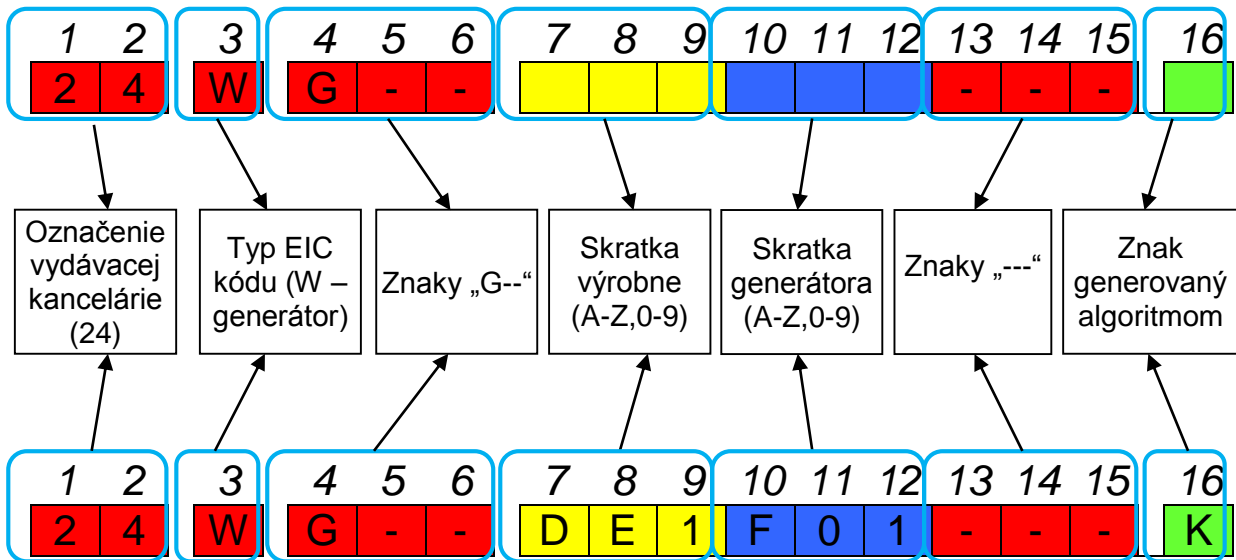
| 1 | 2 | 3 | 4 | 5 | 6 | 7 | 8 | 9 | 10 | 11 | 12 | 13 | 14 | 15 | 16 |
|---|---|---|---|---|---|---|---|---|---|---|---|---|---|---|---|
| 2 | 4 | W | G | - | - | | | | | | | - | - | - | |

Označenie vydávacej kancelárie (24)

Typ EIC kódu (W – generátor)

Znaky „G--“

Skratka výrobne (A-Z,0-9)

Skratka generátora (A-Z,0-9)

Znaky „---“

Znak generovaný algoritmom

| 1 | 2 | 3 | 4 | 5 | 6 | 7 | 8 | 9 | 10 | 11 | 12 | 13 | 14 | 15 | 16 |
|---|---|---|---|---|---|---|---|---|---|---|---|---|---|---|---|
| 2 | 4 | W | G | - | - | D | E | 1 | F | 0 | 1 | - | - | - | K |